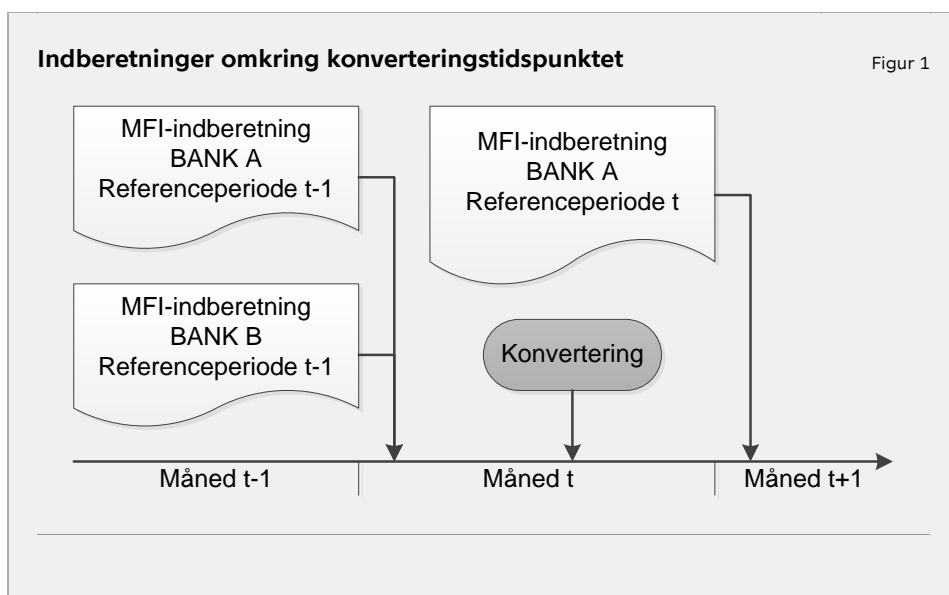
Indberetninger omkring konverteringstidspunktet

Figur 1

MFI-indberetning
BANK A
Referenceperiode t-1

MFI-indberetning
BANK A
Referenceperiode t

MFI-indberetning
BANK B
Referenceperiode t-1

Konvertering

Måned t-1

Måned t

Måned t+1